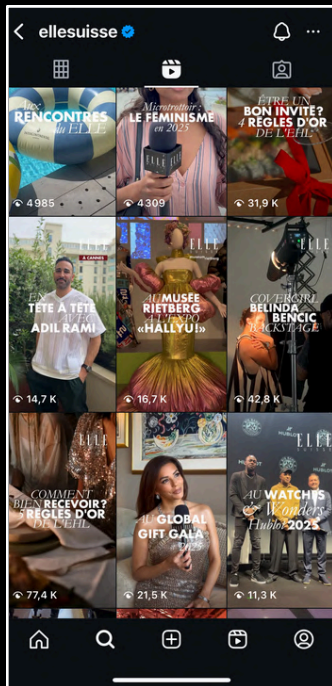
ellesuisse

Nos RENCONTRES du ELLE
4985

Microtrottoir : LE FÉMINISME en 2025
ELLE
4309

ÊTRE UN BON INVITÉ? 4 RÈGLES D'OR DE L'EHL
31,9 K

ELLE
À CANNES
EN TÊTE À TÊTE AVEC ADIL RAMI
14,7 K

ELLE
AU MUSÉE RIETBERG À L'EXPO «HALLYU!»
16,7 K

ELLE
COVERGIRL BELINDA BENCIC BACKSTAGE
42,8 K

ELLE
COMMENT BIEN RECEVOIR? 5 RÈGLES D'OR DE L'EHL
77,4 K

AU GLOBAL GIFT GALA 2025
21,5 K

HUBLOT
ELLE
AU WATCHES & Wonders Hublot 2025
11,3 K